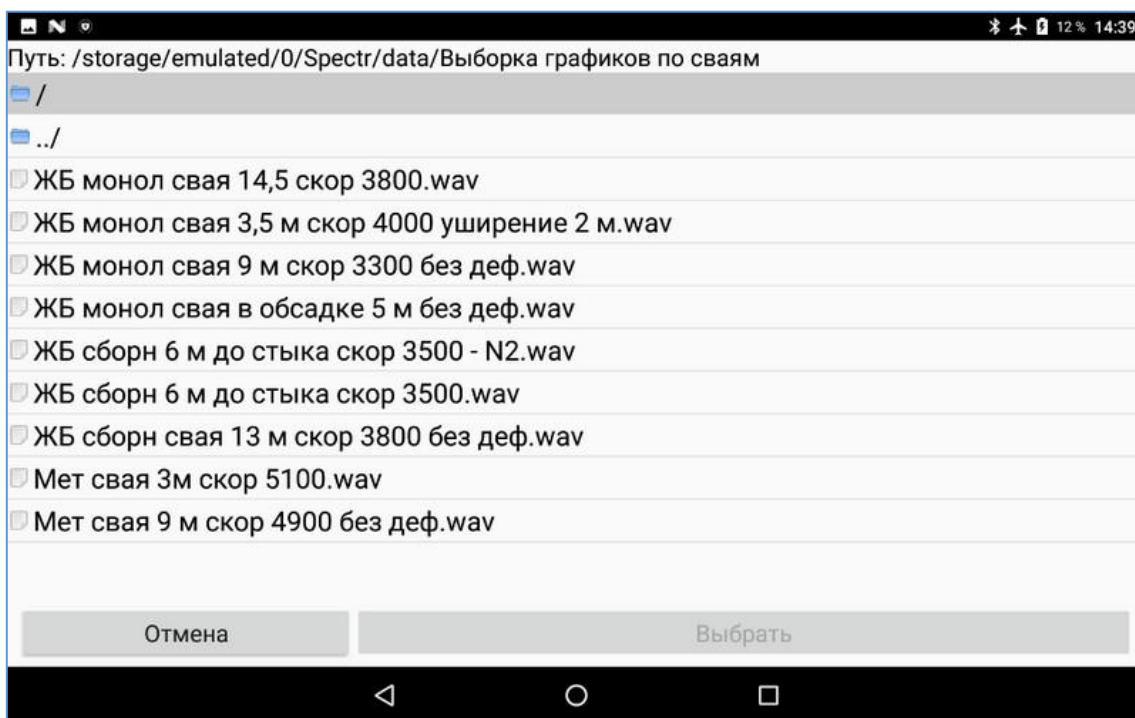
12 % 14:39

Путь: /storage/emulated/0/Spectr/data/Выборка графиков по сваям

/

../

ЖБ монол свая 14,5 скор 3800.wav

ЖБ монол свая 3,5 м скор 4000 уширение 2 м.wav

ЖБ монол свая 9 м скор 3300 без деф.wav

ЖБ монол свая в обсадке 5 м без деф.wav

ЖБ сборн 6 м до стыка скор 3500 - N2.wav

ЖБ сборн 6 м до стыка скор 3500.wav

ЖБ сборн свая 13 м скор 3800 без деф.wav

Мет свая 3м скор 5100.wav

Мет свая 9 м скор 4900 без деф.wav

Отмена

Выбрать